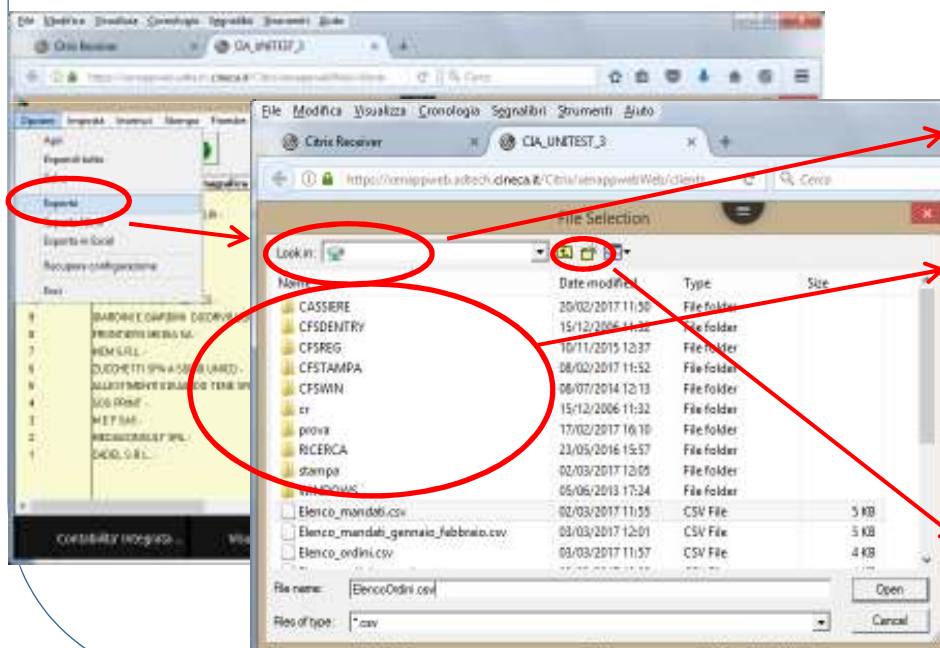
File Modifica Visualizza Cronologia Segnalibri Strumenti Aiuto
Citrix Receiver
CIA_UNITEST_3

Cerca

Operazioni
Apri
Esporta tutto
Esporta
Esporta in Excel
Recupera configurazione
Esci

9 BARONE E GARBINI DECORVI...
8 FRONTIERA MEDIA SA
7 HEM S.R.L.
6 DUCHETTI SPA a SOCIO UNICO
5 ALLESTIMENTI ...
4 SOS PRINT
3 M E T SAS
2 REDAGOSRL ...
1 DADO, S.R.L.

Contabilità integrata ...

File Modifica Visualizza Cronologia Segnalibri Strumenti Aiuto
Citrix Receiver
CIA_UNITEST_3
https://xenappweb.adtech.cineca.it/Citrix/xenappwebWeb/clients
Cerca

File Selection

Look in:

| Name | Date modified | Type | Size |
|---|---|---|---|
| CASSIERE | 20/02/2017 11:50 | File folder | |
| CFSDENTRY | 15/12/2006 11:32 | File folder | |
| CFSREG | 10/11/2015 12:37 | File folder | |
| CFSTAMPA | 08/02/2017 11:52 | File folder | |
| CFSWIN | 08/07/2014 12:13 | File folder | |
| cr | 15/12/2006 11:32 | File folder | |
| prova | 17/02/2017 16:10 | File folder | |
| RICERCA | 23/05/2016 15:57 | File folder | |
| stampa | 02/03/2017 12:05 | File folder | |
| WINDOWS | 05/06/2013 17:24 | File folder | |
| Elenco_mandati.csv | 02/03/2017 11:55 | CSV File | 5 KB |
| Elenco_mandati_gennaio_febbraio.csv | 03/03/2017 12:01 | CSV File | 5 KB |
| Elenco_ordini.csv | 03/03/2017 11:57 | CSV File | 4 KB |

File name: ElencoOrdini.csv
Files of type: *.csv

Open
Cancel